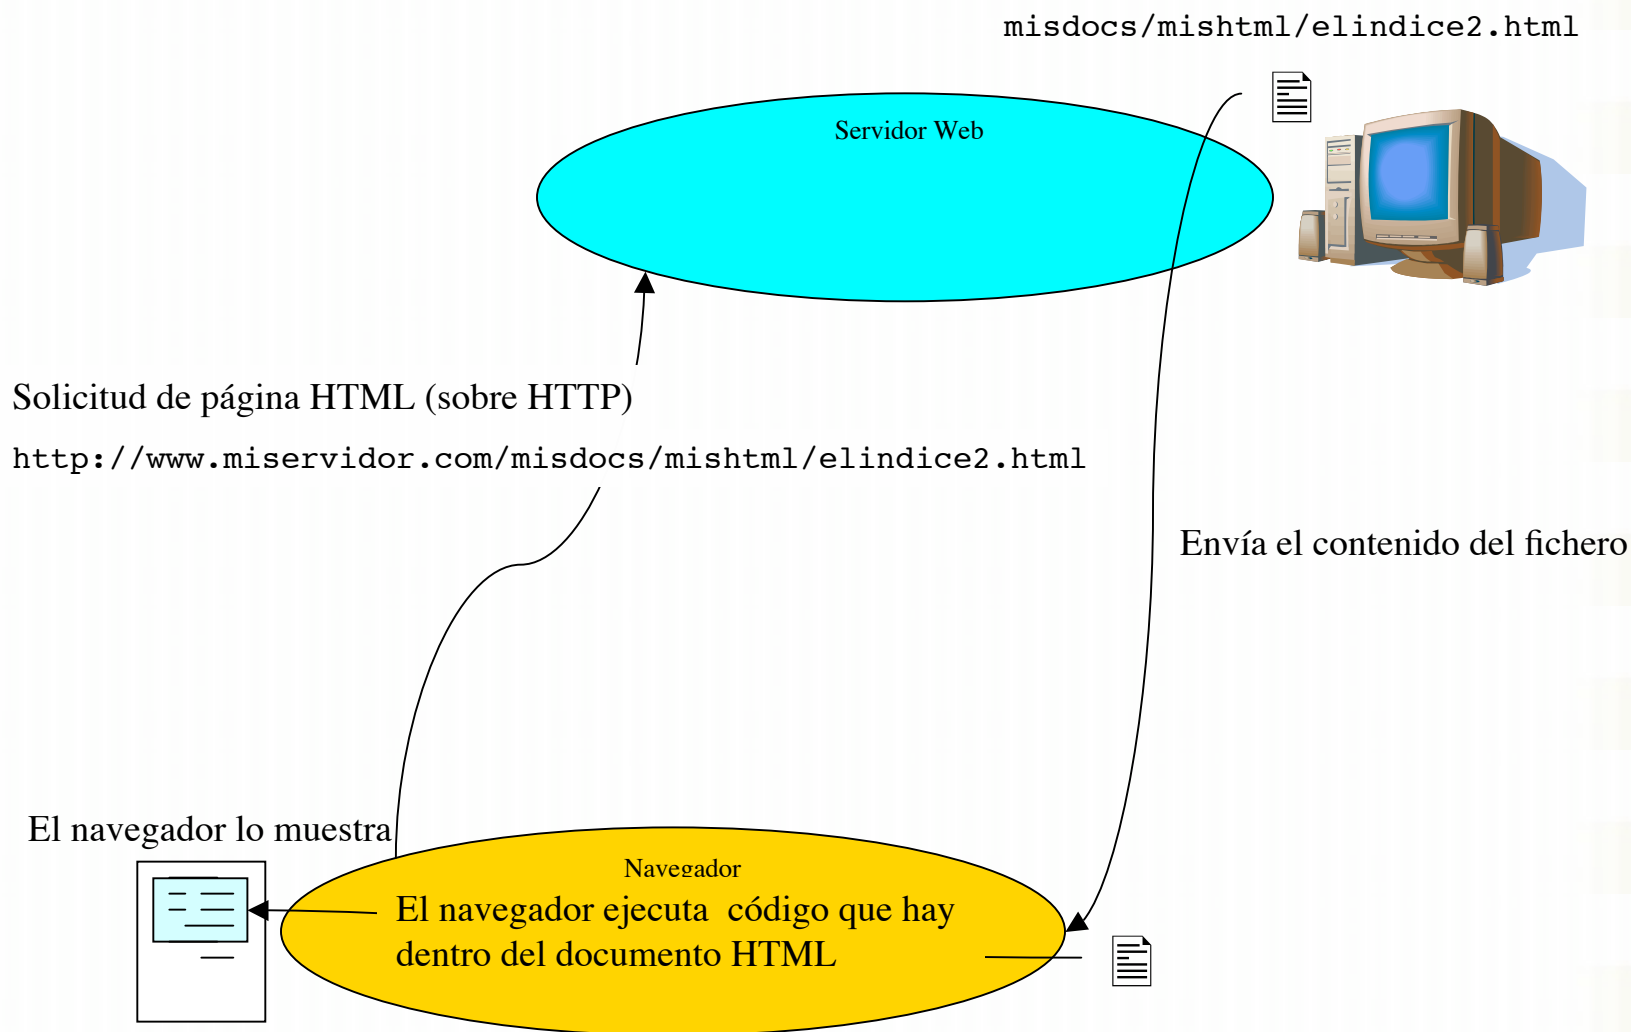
misdocs/mishtml/elindice2.html

Servidor Web

Solicitud de página HTML (sobre HTTP)

http://www.miservidor.com/misdocs/mishtml/elindice2.html

Envía el contenido del fichero

El navegador lo muestra

Navegador

El navegador ejecuta código que hay dentro del documento HTML